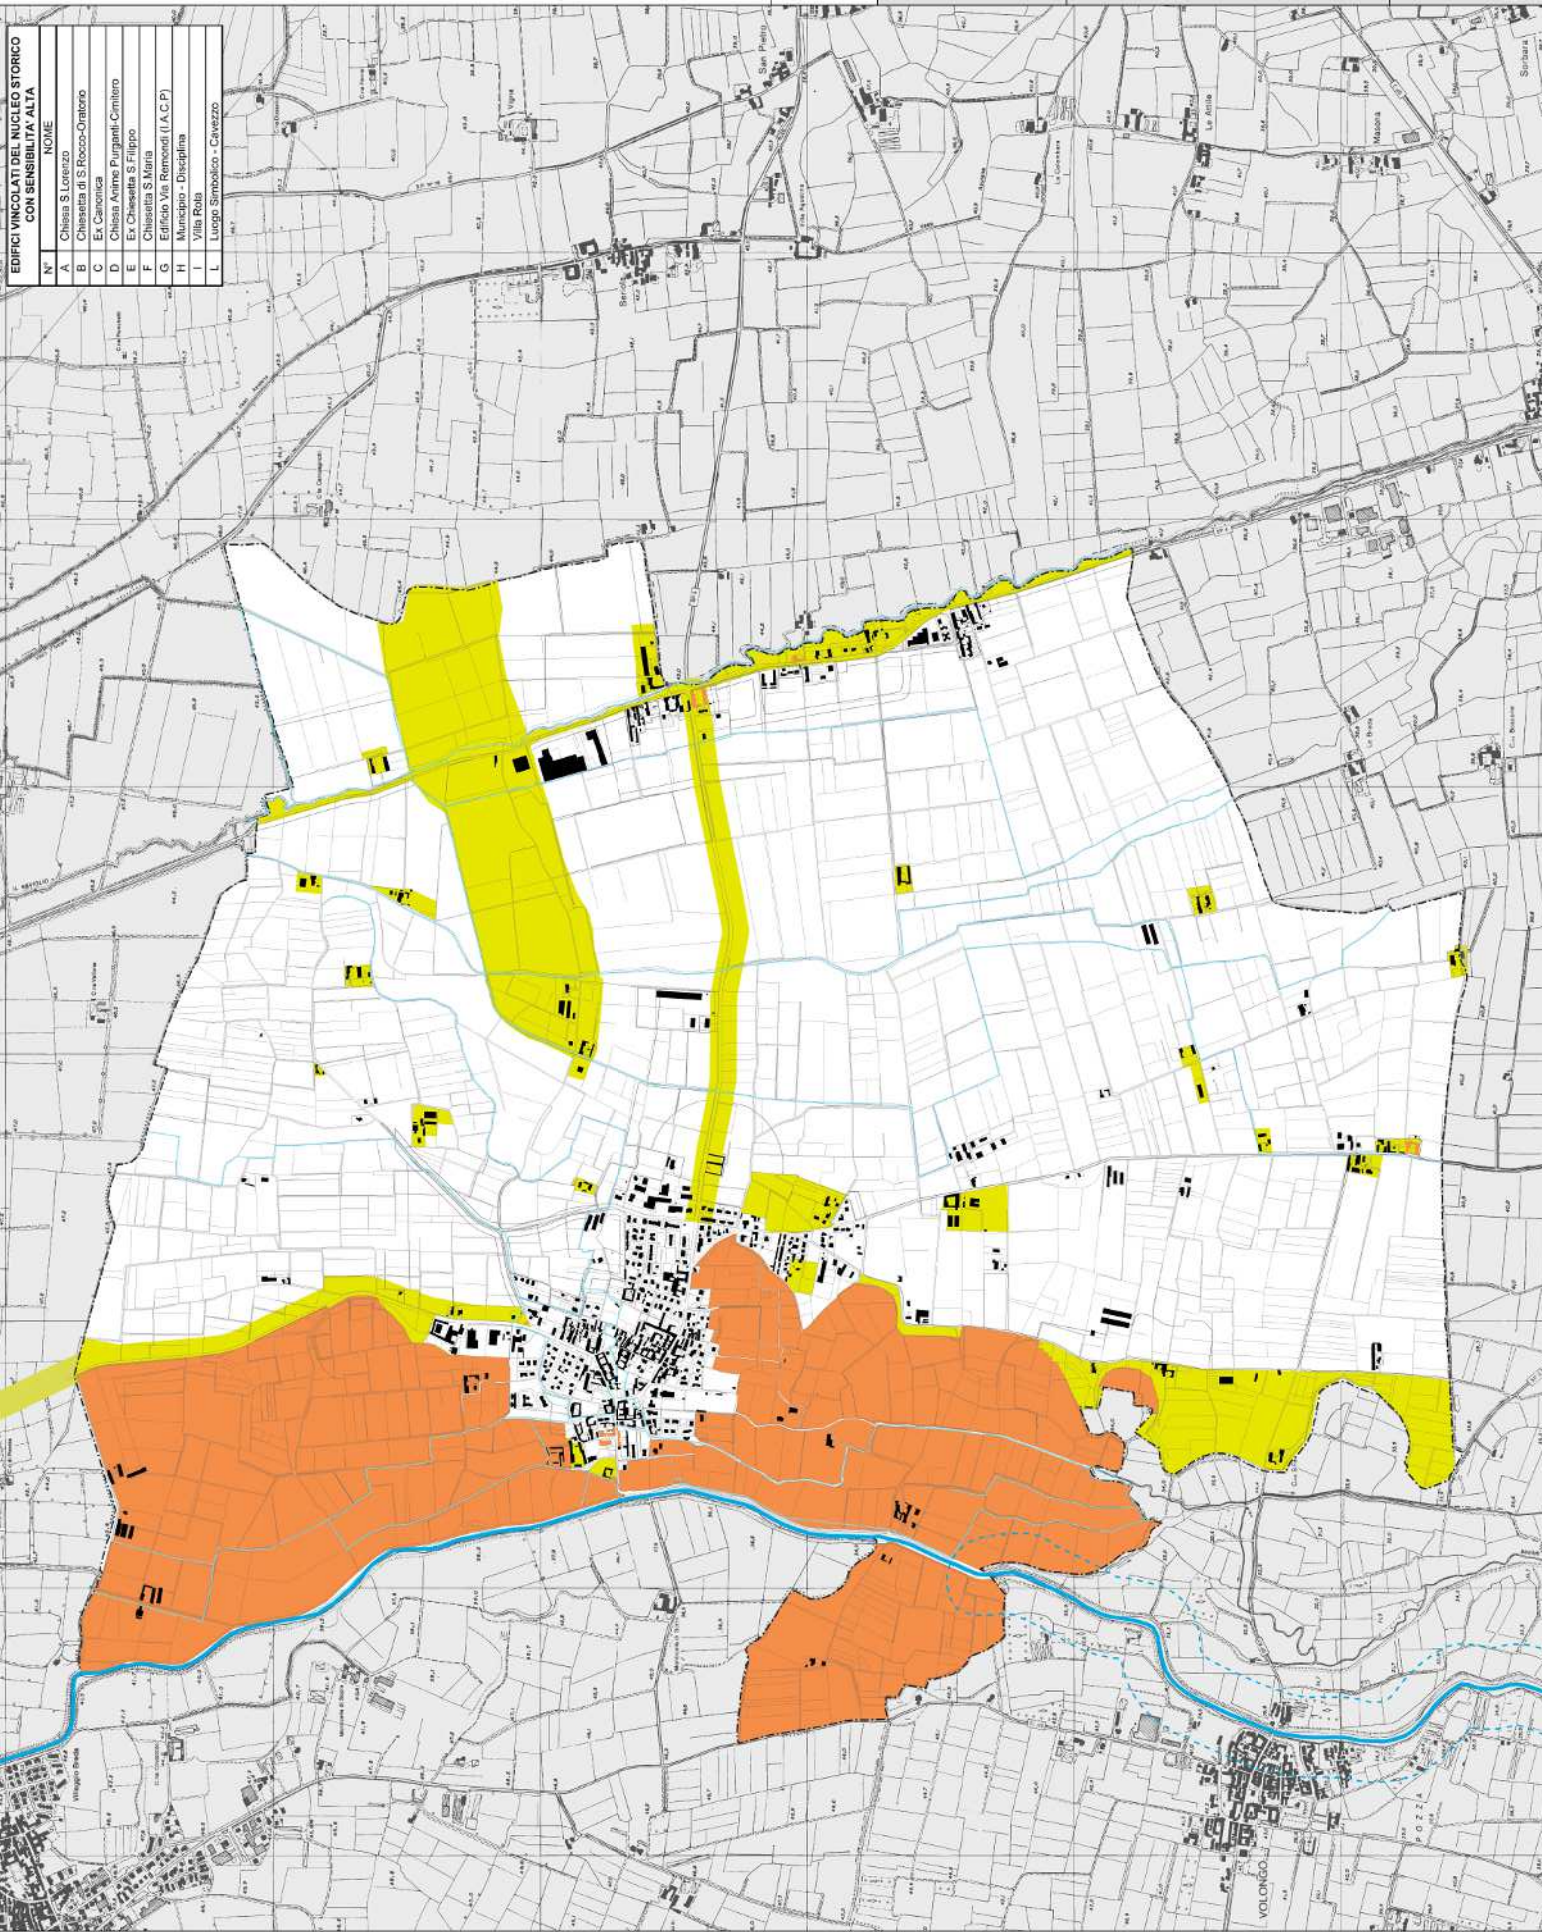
EDIFICI VINCOLATI DEL NUCLEO STORICO CON SENSIBILITA' ALTA

| N° | NOME |
|---|---|
| A | Chiesa S.Lorenzo |
| B | Chiesetta di S.Rocco-Oratorio |
| C | Ex Canonica |
| D | Chiesa Anime Purganti-Cimitero |
| E | Ex Chiesetta S.Filippo |
| F | Chiesetta S.Maria |
| G | Edificio Via Remondi (I.A.C.P) |
| H | Municipio - Disciplina |
| I | Villa Rota |
| L | Luogo Simbolico - Cavezzo |

San Pietro
Vigna
Serio
Le Antile
Masona
Sorbara
Villaggio Brede
VOLONGO
POZZA